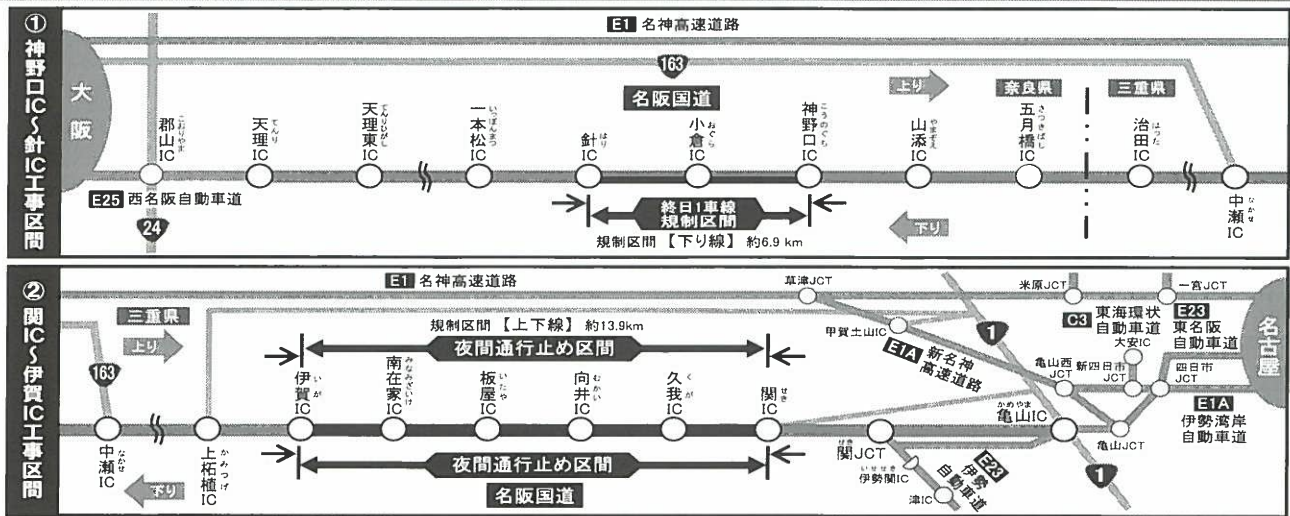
① 神野口IC～針IC工事区間

E1 名神高速道路

163

名阪国道

大阪

上り

奈良県

三重県

郡山IC
天理IC
天理東IC
一本松IC
針IC
小倉IC
神野口IC
山添IC
五月橋IC
治田IC
中瀬IC

E25 西名阪自動車道

24

終日1車線規制区間

規制区間 【下り線】 約6.9 km

下り

② 関IC～伊賀IC工事区間

E1 名神高速道路

草津JCT
米原JCT
一宮JCT

三重県

上り

規制区間 【上下線】 約13.9km

夜間通行止め区間

甲賀土山IC

1

E1A 新名神高速道路

C3 東海環状自動車道

E23 東名阪自動車道

大安IC

名古屋

亀山西JCT
新四日市JCT
四日市JCT

E1A 伊勢湾岸自動車道

163

中瀬IC
上柘植IC
伊賀IC
南在家IC
板屋IC
向井IC
久我IC
関IC

関JCT

亀山IC

亀山JCT

伊勢関IC

E23 伊勢自動車道

津IC

夜間通行止め区間

下り

名阪国道

1